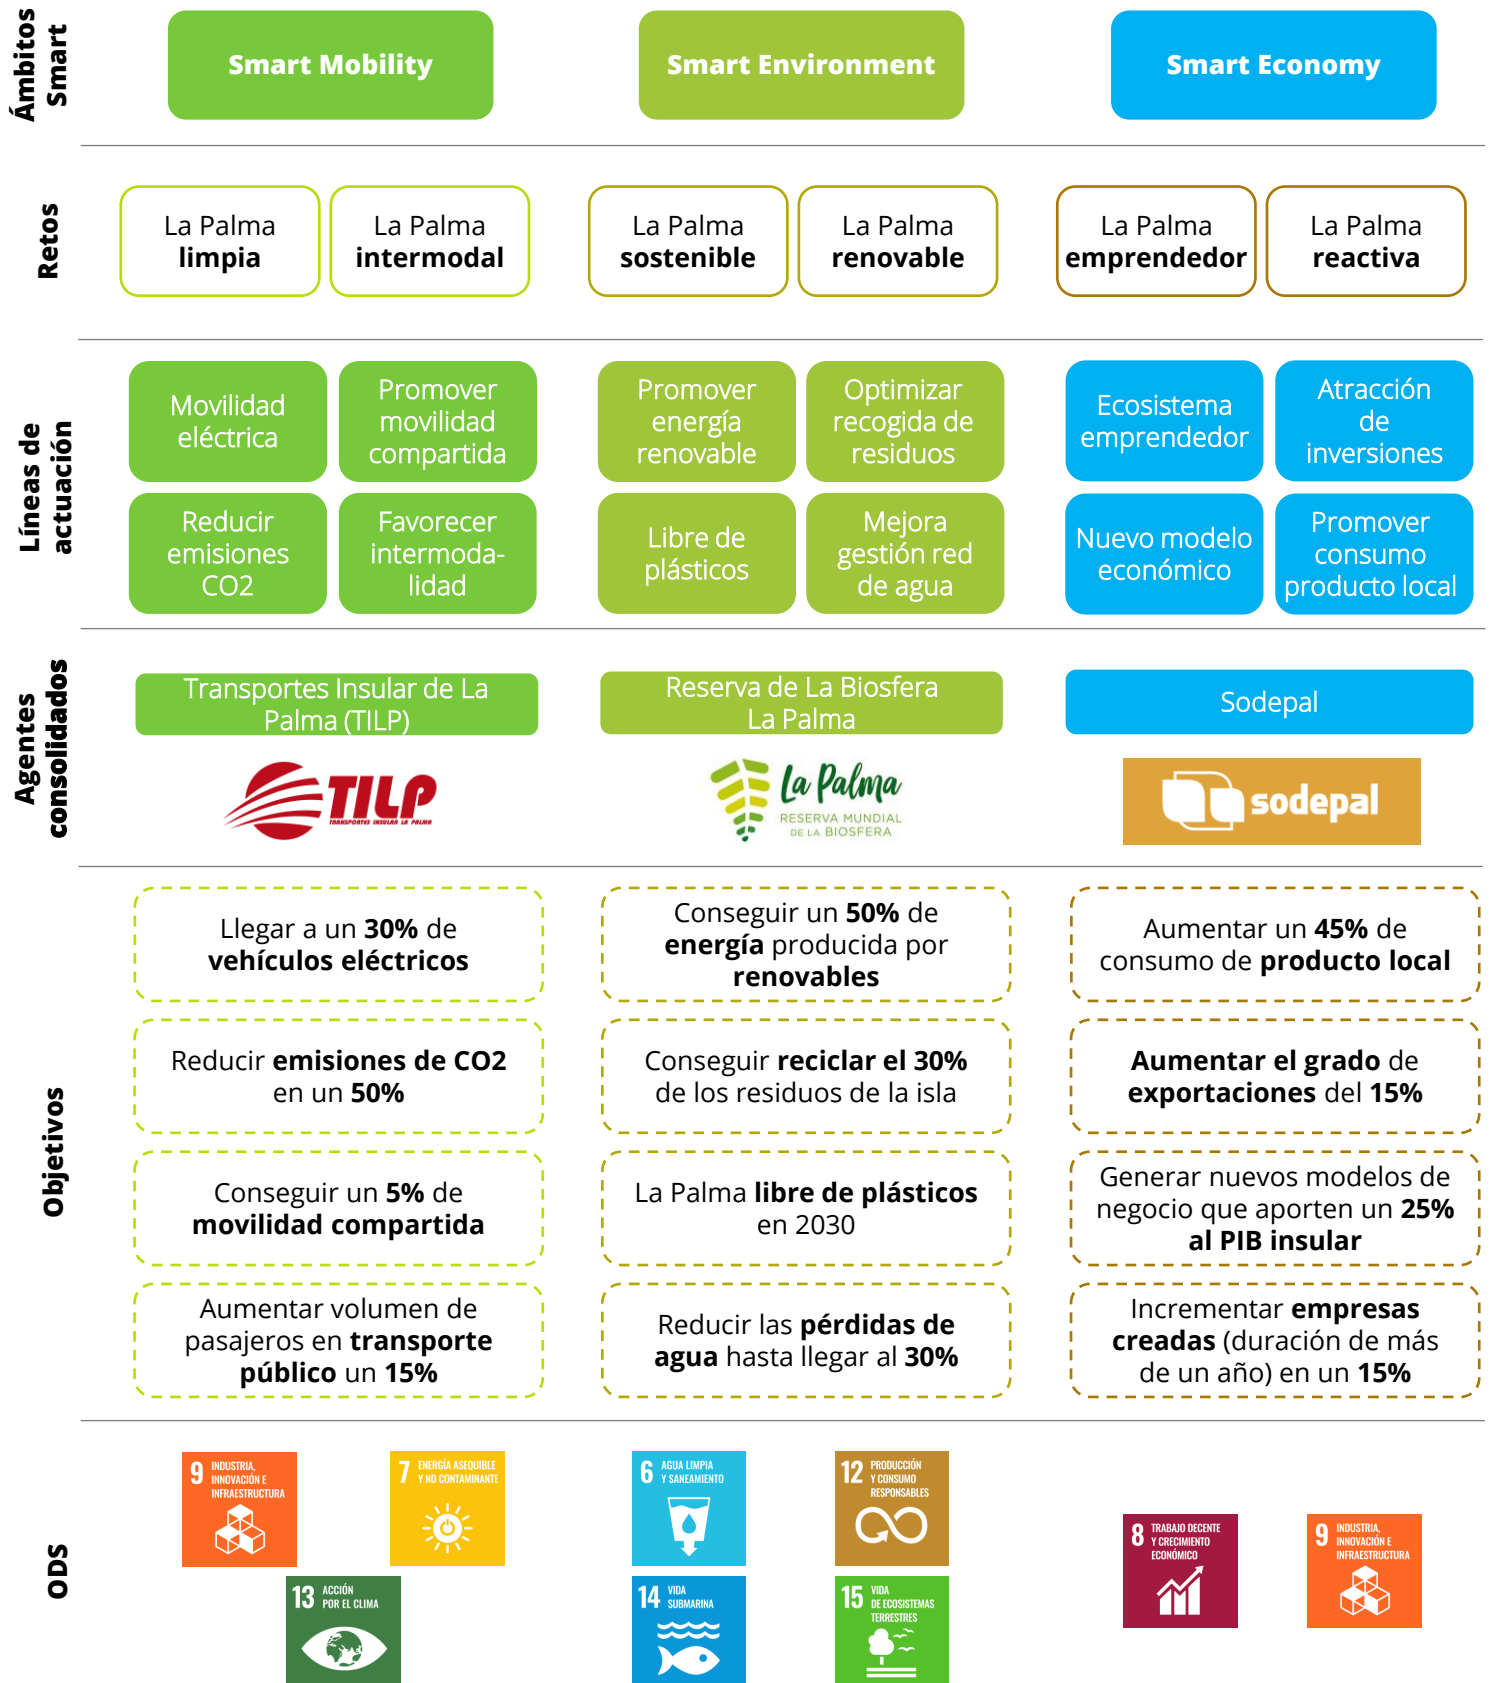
Ámbitos Smart

Smart Mobility

Smart Environment

Smart Economy

Retos

La Palma **limpia**

La Palma **intermodal**

La Palma **sostenible**

La Palma **renovable**

La Palma **emprendedor**

La Palma **reactiva**

Líneas de actuación

Movilidad eléctrica

Promover movilidad compartida

Promover energía renovable

Optimizar recogida de residuos

Ecosistema emprendedor

Atracción de inversiones

Reducir emisiones CO2

Favorecer intermodalidad

Libre de plásticos

Mejora gestión red de agua

Nuevo modelo económico

Promover consumo producto local

Agentes consolidados

Transportes Insular de La Palma (TILP)

Reserva de La Biosfera La Palma

Sodepal

TILP TRANSPORTES INSULAR LA PALMA

La Palma RESERVA MUNDIAL DE LA BIOSFERA

sodepal

Objetivos

Llegar a un **30%** de **vehículos eléctricos**

Conseguir un **50%** de **energía** producida por **renovables**

Aumentar un **45%** de consumo de **producto local**

Reducir **emisiones de CO2** en un **50%**

Conseguir **reciclar el 30%** de los residuos de la isla

**Aumentar el grado** de **exportaciones** del **15%**

Conseguir un **5%** de **movilidad compartida**

La Palma **libre de plásticos** en 2030

Generar nuevos modelos de negocio que aporten un **25% al PIB insular**

Aumentar volumen de pasajeros en **transporte público** un **15%**

Reducir las **pérdidas de agua** hasta llegar al **30%**

Incrementar **empresas creadas** (duración de más de un año) en un **15%**

ODS

9 INDUSTRIA, INNOVACIÓN E INFRAESTRUCTURA

7 ENERGÍA ASEQUIBLE Y NO CONTAMINANTE

13 ACCIÓN POR EL CLIMA

6 AGUA LIMPIA Y SANEAMIENTO

12 PRODUCCIÓN Y CONSUMO RESPONSABLES

14 VIDA SUBMARINA

15 VIDA DE ECOSISTEMAS TERRESTRES

8 TRABAJO DECENTE Y CRECIMIENTO ECONÓMICO

9 INDUSTRIA, INNOVACIÓN E INFRAESTRUCTURA